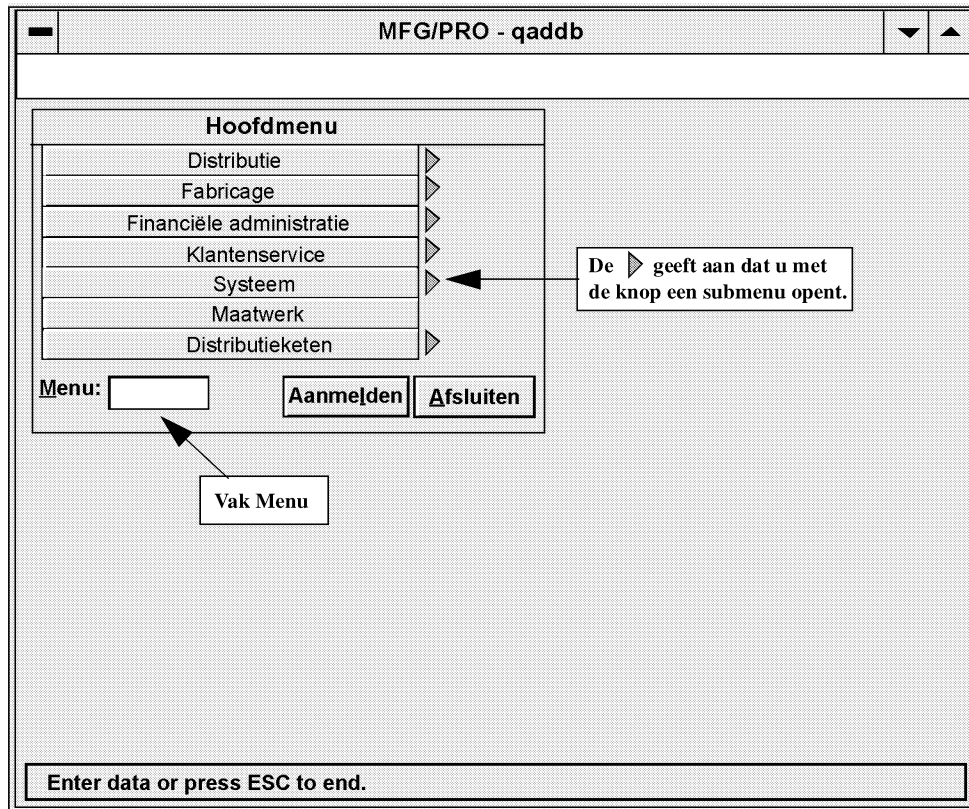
MFG/PRO - qaddb

Hoofdmenu

Distributie
Fabricage
Financiële administratie
Klantenservice
Systeem
Maatwerk
Distributieketen

Menu:

Aanmelden

Afsluiten

De ▷ geeft aan dat u met de knop een submenu opent.

Vak Menu

Enter data or press ESC to end.